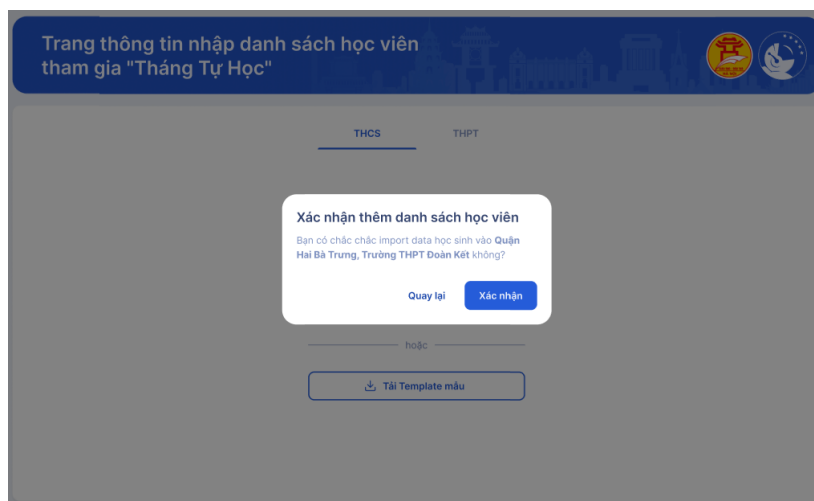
Trang thông tin nhập danh sách học viên tham gia "Tháng Tự Học"

THCS

THPT

Xác nhận thêm danh sách học viên

Bạn có chắc chắc import data học sinh vào Quận Hai Bà Trưng, Trường THPT Đoàn Kết không?

Quay lại

Xác nhận

hoặc

Tải Template mẫu